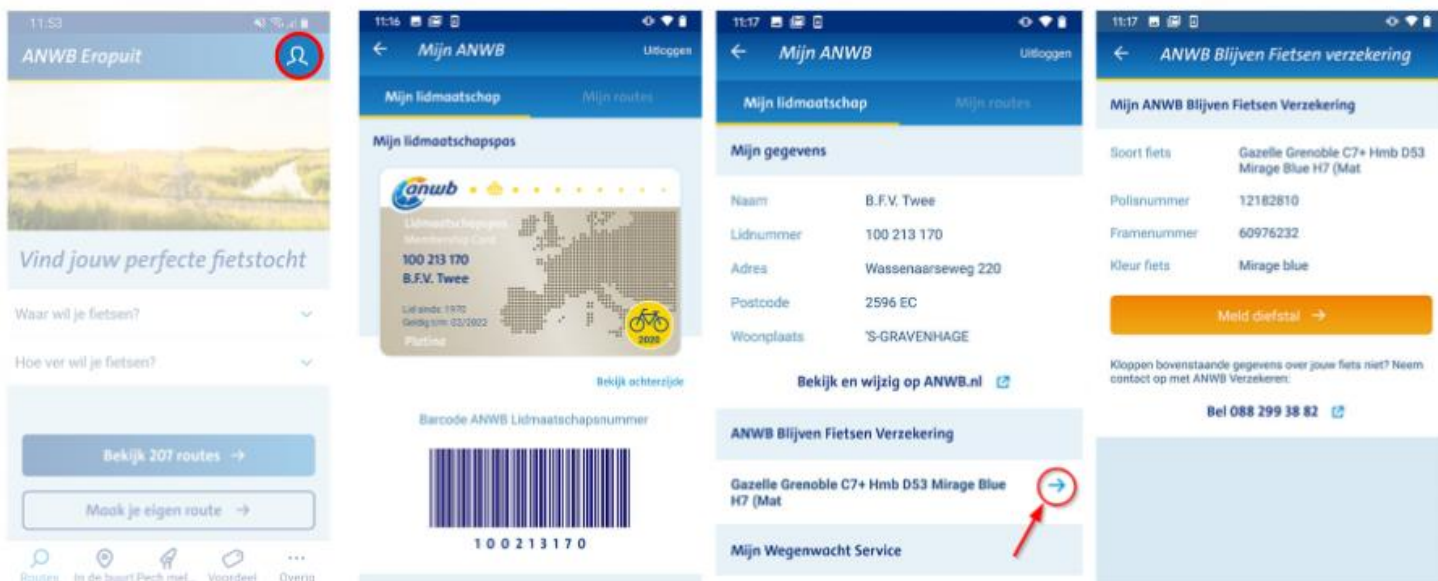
11:53

ANWB Eropuit

Vind jouw perfecte fietstocht

Waar wil je fietsen?

Hoe ver wil je fietsen?

Bekijk 207 routes →

Maak je eigen route →

Routes In de buurt Pech met.. Voordeel Overig

11:16

← Mijn ANWB Uitloggen

Mijn lidmaatschap Mijn routes

Mijn lidmaatschapspas

anwb

Lidmaatschapspas Membership Card

100 213 170
B.F.V. Twee

Lid sinds: 1970
Geldig t/m: 02/2022

Platina

2020

Bekijk achterzijde

Barcode ANWB Lidmaatschapsnummer

100213170

11:17

← Mijn ANWB Uitloggen

Mijn lidmaatschap Mijn routes

Mijn gegevens

| Naam | B.F.V. Twee |
|---|---|
| Lidnummer | 100 213 170 |
| Adres | Wassenaarseweg 220 |
| Postcode | 2596 EC |
| Woonplaats | 'S-GRAVENHAGE |

Bekijk en wijzig op ANWB.nl

ANWB Blijven Fietsen Verzekering

Gazelle Grenoble C7+ Hmb D53 Mirage Blue H7 (Mat →

Mijn Wegenwacht Service

11:17

← ANWB Blijven Fietsen verzekering

Mijn ANWB Blijven Fietsen Verzekering

| Soort fiets | Gazelle Grenoble C7+ Hmb D53 Mirage Blue H7 (Mat |
|---|---|
| Polisnummer | 12182810 |
| Framenummer | 60976232 |
| Kleur fiets | Mirage blue |

Meld diefstal →

Kloppen bovenstaande gegevens over jouw fiets niet? Neem contact op met ANWB Verzekeren:

Bel 088 299 38 82